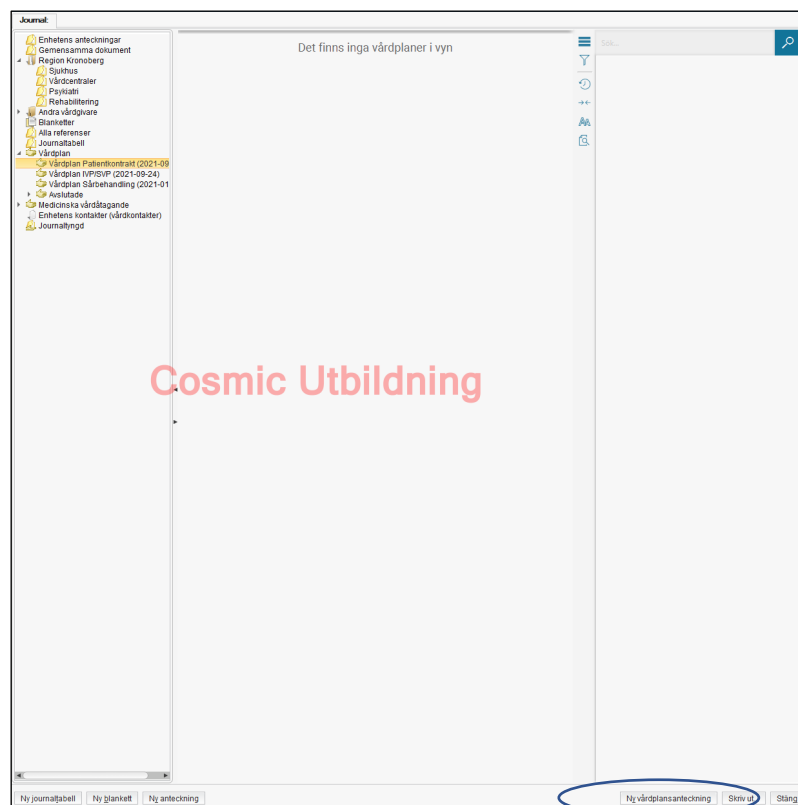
Journal:

Enhetens anteckningar
Gemensamma dokument
Region Kronoberg
Sjukhus
Vårdcentraler
Psykiatri
Rehabilitering
Andra vårdgivare
Blanketter
Alla referenser
Journaltabell
Vårdplan
Vårdplan Patientkontrakt (2021-09
Vårdplan IVP/SVP (2021-09-24)
Vårdplan Sårbehandling (2021-01
Avslutade
Medicinska vårdåtagande
Enhetens kontakter (vårdkontakter)
Journaltyngd

Det finns inga vårdplaner i vyn

Sök...

Cosmic Utbildning

Ny journaltabell
Ny blankett
Ny anteckning
Ny vårdplansanteckning
Skriv ut
Stäng